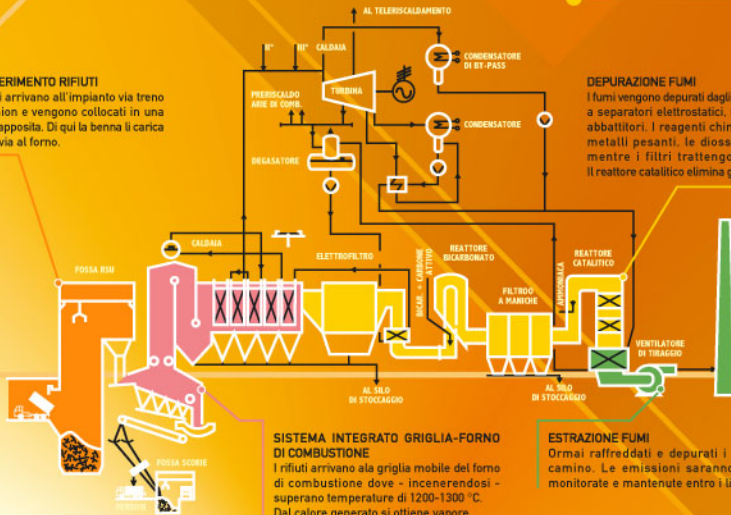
ERIMENTO RIFIUTI
i arrivano all'impianto via treno ion e vengono collocati in una apposita. Di qui la benna li carica via al forno.

AL TELERISCALDAMENTO

II° III° CALDAIA

PRERISCALDO ARIE DI COMB.

TURBINA

CONDENSATORE DI BY-PASS

CONDENSATORE

DEGASATORE

DEPURAZIONE FUMI
I fumi vengono depurati dagli a separatori elettrostatici, abbattitori. I reagenti chim metalli pesanti, le dioss mentre i filtri trattengo Il reattore catalitico elimina g

CALDAIA

ELETTROFILTRO

BICAR + CARBONE ATTIVO

REATTORE BICARBONATO

FILTRO A MANICHE

AMMONIACA

REATTORE CATALITICO

FOSSA RSU

VENTILATORE DI TIRAGGIO

AL SILO DI STOCCAGGIO

AL SILO DI STOCCAGGIO

FOSSA SCORIE

SISTEMA INTEGRATO GRIGLIA-FORNO DI COMBUSTIONE
I rifiuti arrivano ala griglia mobile del forno di combustione dove - incenerendosi - superano temperature di 1200-1300 °C. Dal calore generato si ottiene vapore

ESTRAZIONE FUMI
Ormai raffreddati e depurati i camino. Le emissioni saranno monitorate e mantenute entro i li